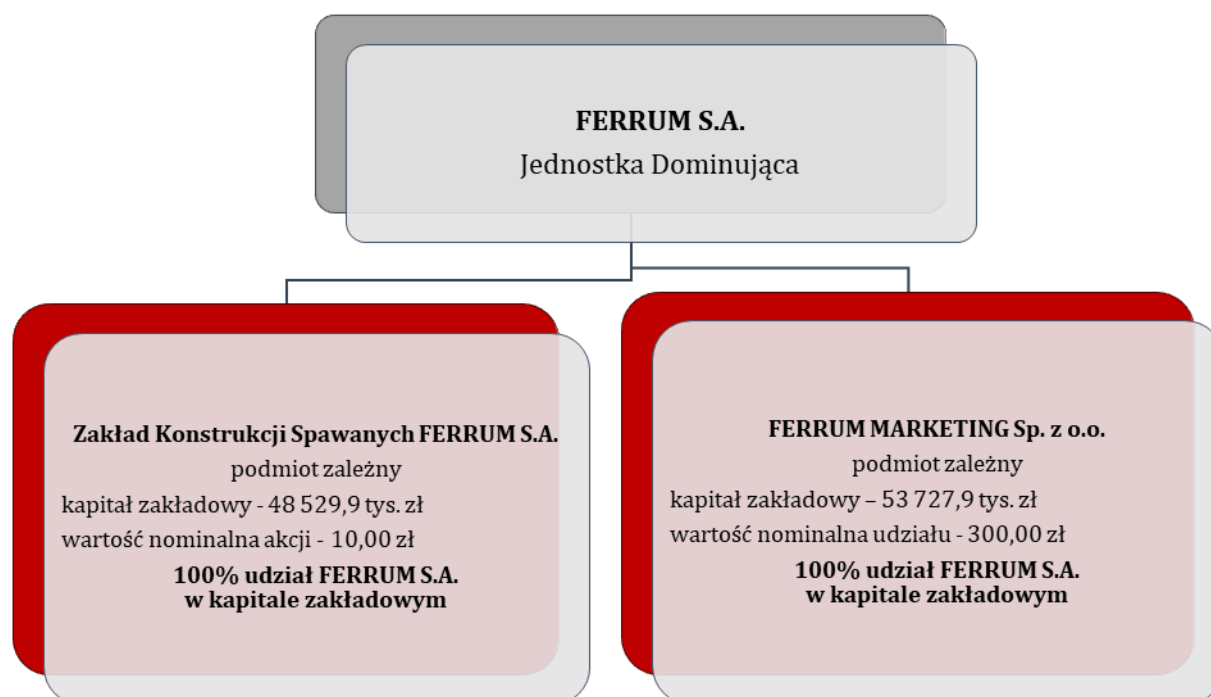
FERRUM S.A.
Jednostka Dominująca

Zakład Konstrukcji Spawanych FERRUM S.A.
podmiot zależny
kapitał zakładowy - 48 529,9 tys. zł
wartość nominalna akcji - 10,00 zł
100% udział FERRUM S.A. w kapitale zakładowym

FERRUM MARKETING Sp. z o.o.
podmiot zależny
kapitał zakładowy – 53 727,9 tys. zł
wartość nominalna udziału - 300,00 zł
100% udział FERRUM S.A. w kapitale zakładowym